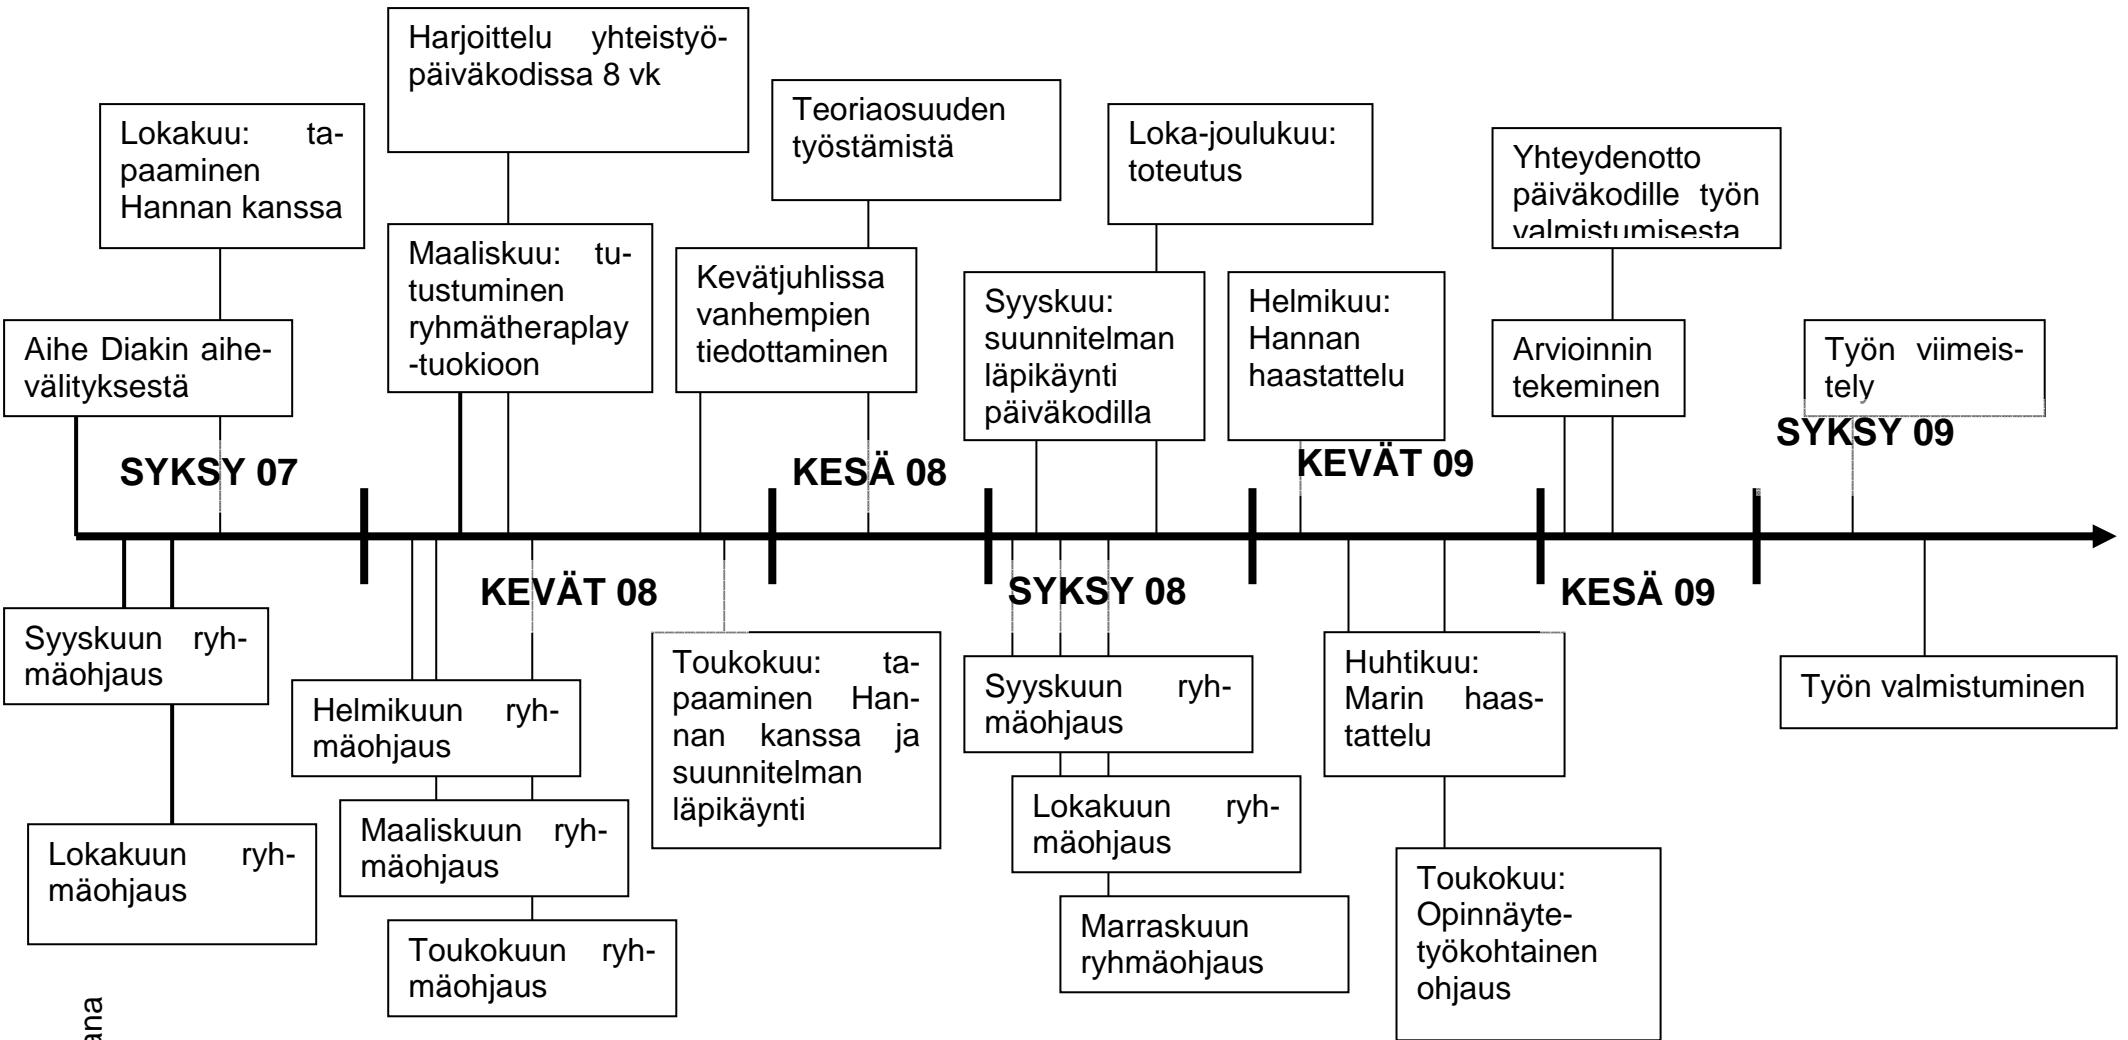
Harjoittelu yhteistyöpäiväkodissa 8 vk

Teoriaosuuden työstämistä

Loka-joulukuu: toteutus

Lokakuu: tapaaminen Hannan kanssa

Yhteydenotto päiväkodille työn valmistumisesta

Maaliskuu: tutustuminen ryhmätheraplay -tuokioon

Kevätjuhlissa vanhempien tiedottaminen

Syyskuu: suunnitelman läpikäynti päiväkodilla

Helmikuu: Hannan haastattelu

Aihe Diakin aihevälityksestä

Arvioinnin tekeminen

Työn viimeistely

SYKSY 07

KESÄ 08

KEVÄT 09

SYKSY 09

KEVÄT 08

SYKSY 08

KESÄ 09

Syyskuun ryhmäohjaus

Helmikuun ryhmäohjaus

Toukokuu: tapaaminen Hannan kanssa ja suunnitelman läpikäynti

Syyskuun ryhmäohjaus

Huhtikuu: Marin haastattelu

Työn valmistuminen

Lokakuun ryhmäohjaus

Maaliskuun ryhmäohjaus

Lokakuun ryhmäohjaus

Toukokuun ryhmäohjaus

Marraskuun ryhmäohjaus

Toukokuu: Opinnäytetyökohtainen ohjaus

ana